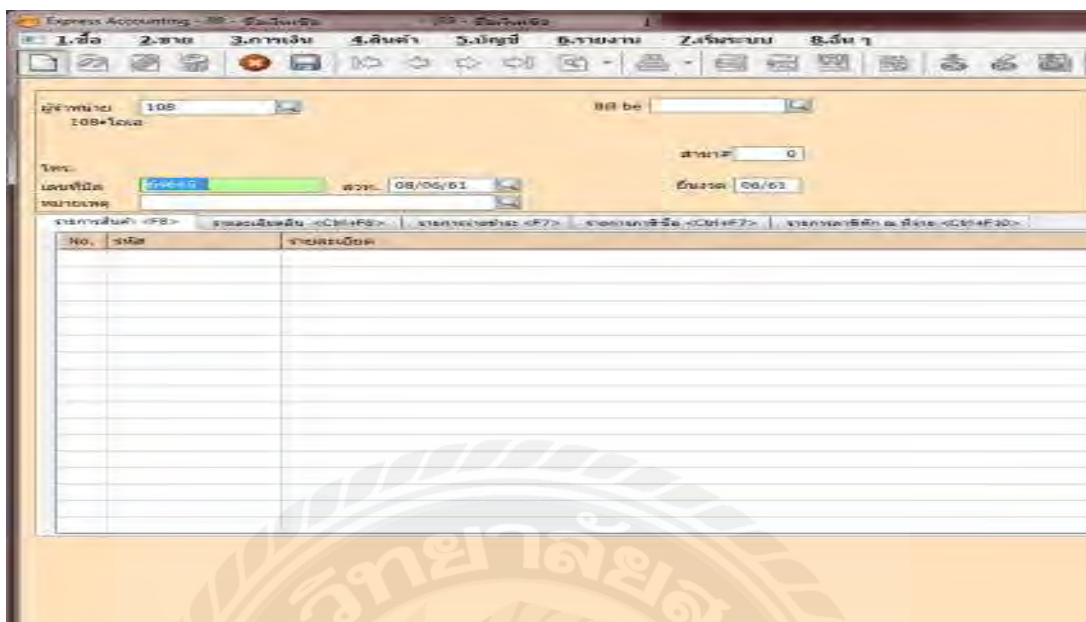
Express Accounting - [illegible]

1.ซื้อ 2.ขาย 3.การเงิน 4.สินค้า 5.บัญชี 6.รายงาน 7.เริ่มระบบ 8.อื่น ๆ

ผู้จำหน่าย 108
108•ไอเอ

BB be

โทร:

สาขา# 0

เลขที่บิล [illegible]

ลงวท. 08/06/61

ยื่นงวด 06/61

หมายเหตุ

รายการสินค้า <F8> | รายละเอียดอื่น <Ctrl+F8> | รายการจ่ายชำระ <F7> | รายการภาษีซื้อ <Ctrl+F7> | รายการภาษีหัก ณ ที่จ่าย <Ctrl+F10>

| No. | รหัส | รายละเอียด |
|---|---|---|

วิทยาลัย